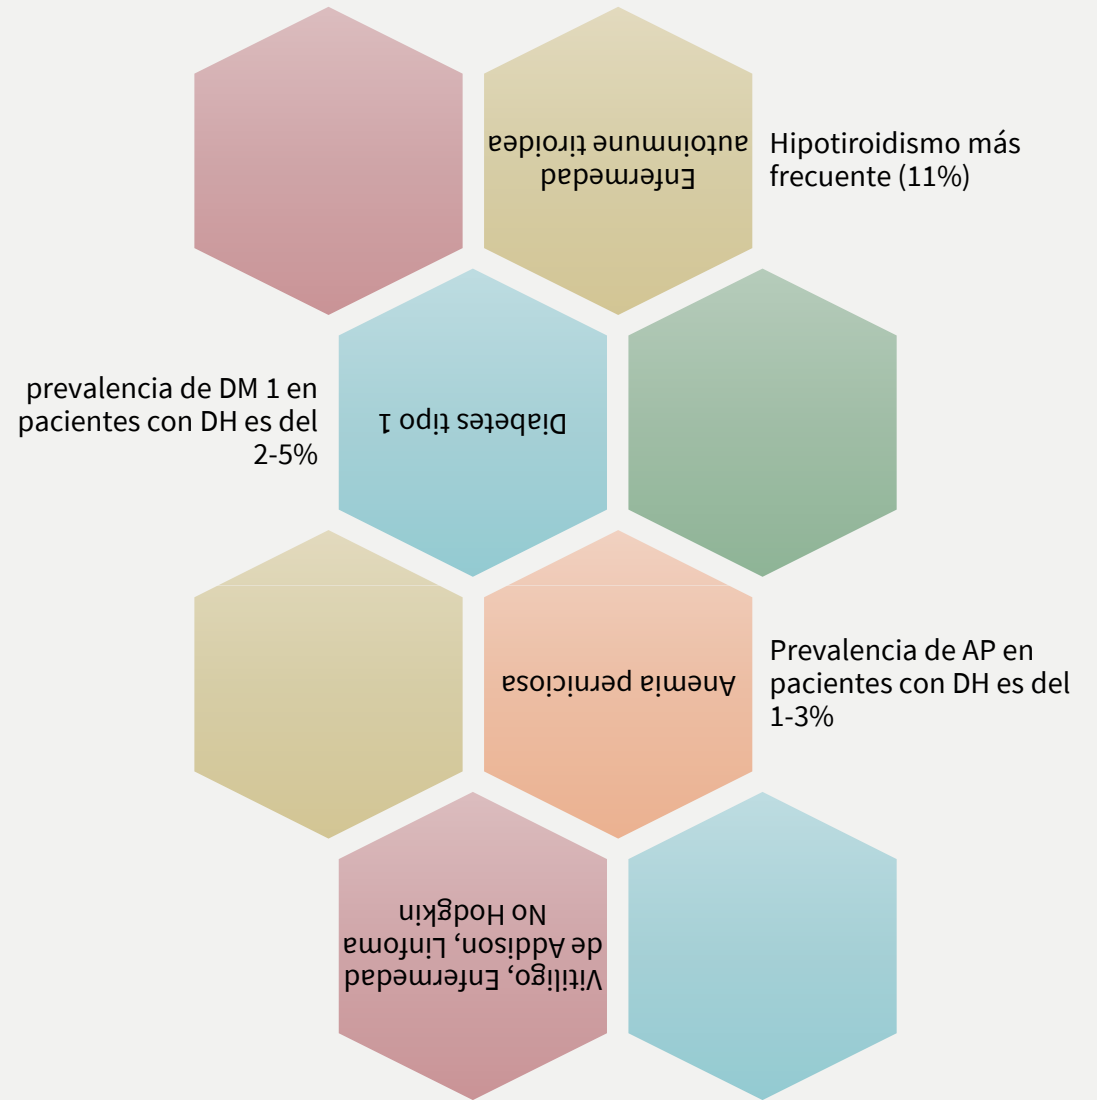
Enfermedad autoinmune tiroidea

Hipotiroidismo más frecuente (11%)

prevalencia de DM 1 en pacientes con DH es del 2-5%

Diabetes tipo 1

Anemia perniciosa

Prevalencia de AP en pacientes con DH es del 1-3%

Vitiligo, Enfermedad de Addison, Linfoma No Hodgkin